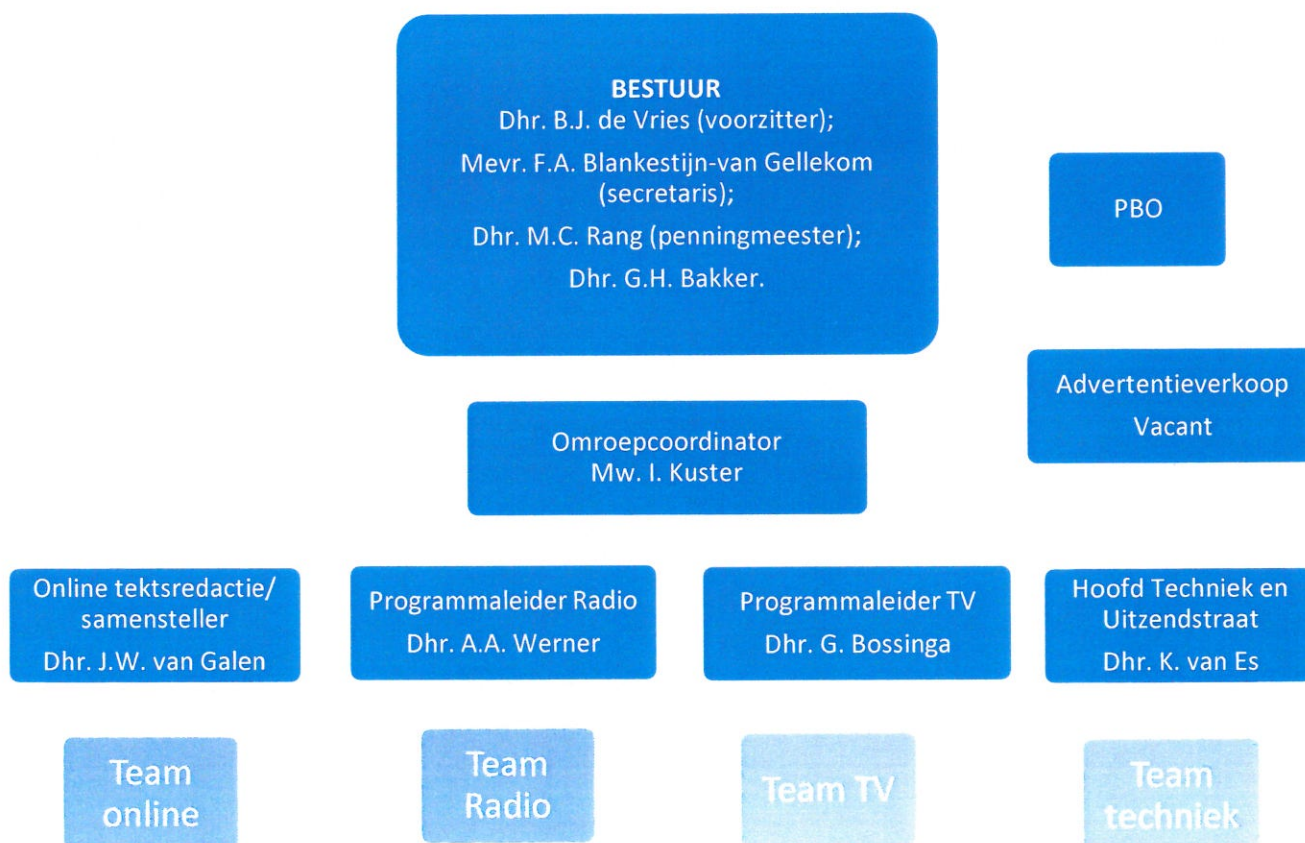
BESTUUR
Dhr. B.J. de Vries (voorzitter);
Mevr. F.A. Blankestijn-van Gellekom (secretaris);
Dhr. M.C. Rang (penningmeester);
Dhr. G.H. Bakker.

PBO

Advertentieverkoop
Vacant

Omroepcoordinator
Mw. I. Kuster

Online tektsredactie/ samensteller
Dhr. J.W. van Galen

Programmaleider Radio
Dhr. A.A. Werner

Programmaleider TV
Dhr. G. Bossinga

Hoofd Techniek en Uitzendstraat
Dhr. K. van Es

Team online

Team Radio

Team TV

Team techniek